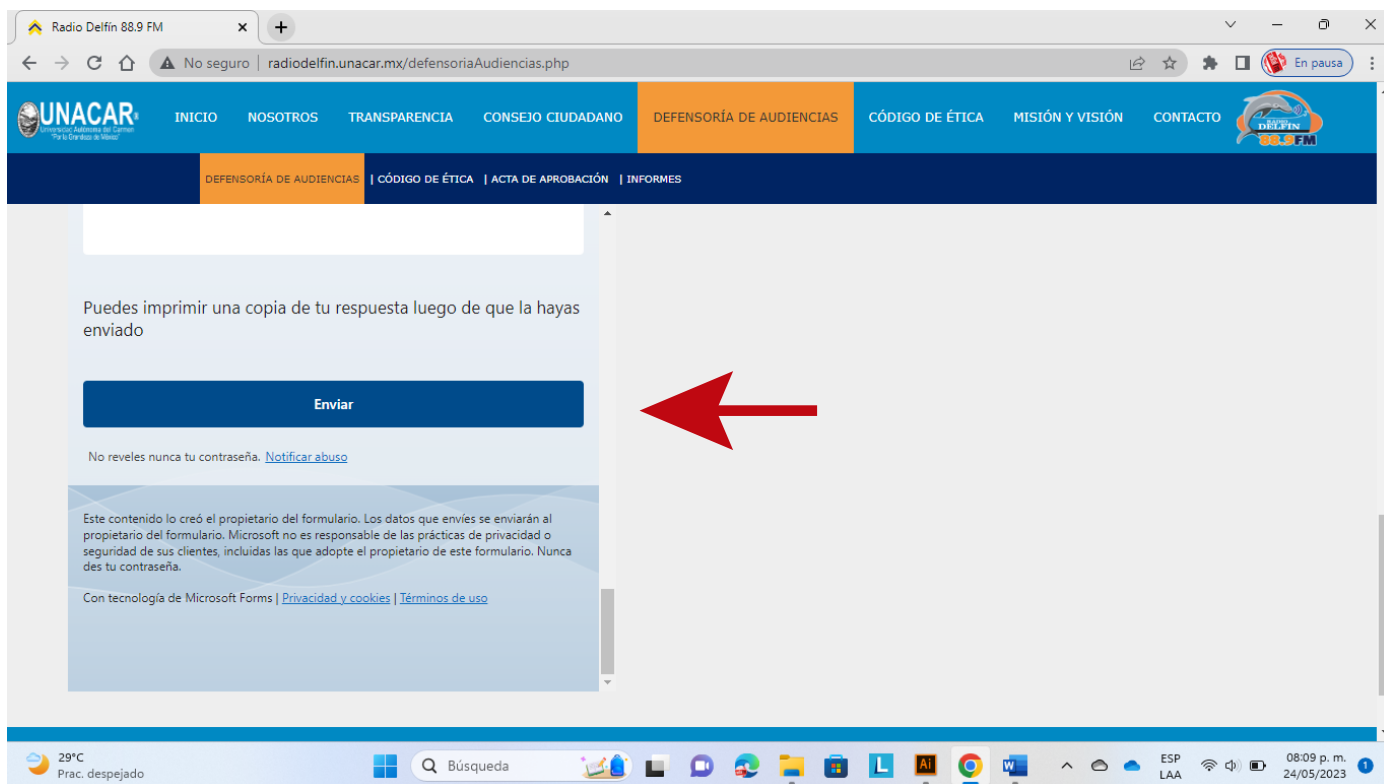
Radio Delfín 88.9 FM

No seguro | radiodelfin.unacar.mx/defensoriaAudiencias.php

En pausa

UNACAR Universidad Autónoma del Carmen "Por la Grandeza de México"

INICIO NOSOTROS TRANSPARENCIA CONSEJO CIUDADANO DEFENSORÍA DE AUDIENCIAS CÓDIGO DE ÉTICA MISIÓN Y VISIÓN CONTACTO

RADIO DELFÍN 88.9 FM

DEFENSORÍA DE AUDIENCIAS | CÓDIGO DE ÉTICA | ACTA DE APROBACIÓN | INFORMES

Puedes imprimir una copia de tu respuesta luego de que la hayas enviado

Enviar

No reveles nunca tu contraseña. Notificar abuso

Este contenido lo creó el propietario del formulario. Los datos que envíes se enviarán al propietario del formulario. Microsoft no es responsable de las prácticas de privacidad o seguridad de sus clientes, incluidas las que adopte el propietario de este formulario. Nunca des tu contraseña.

Con tecnología de Microsoft Forms | Privacidad y cookies | Términos de uso

29°C
Prac. despejado

Búsqueda

ESP
LAA

08:09 p. m.
24/05/2023

1